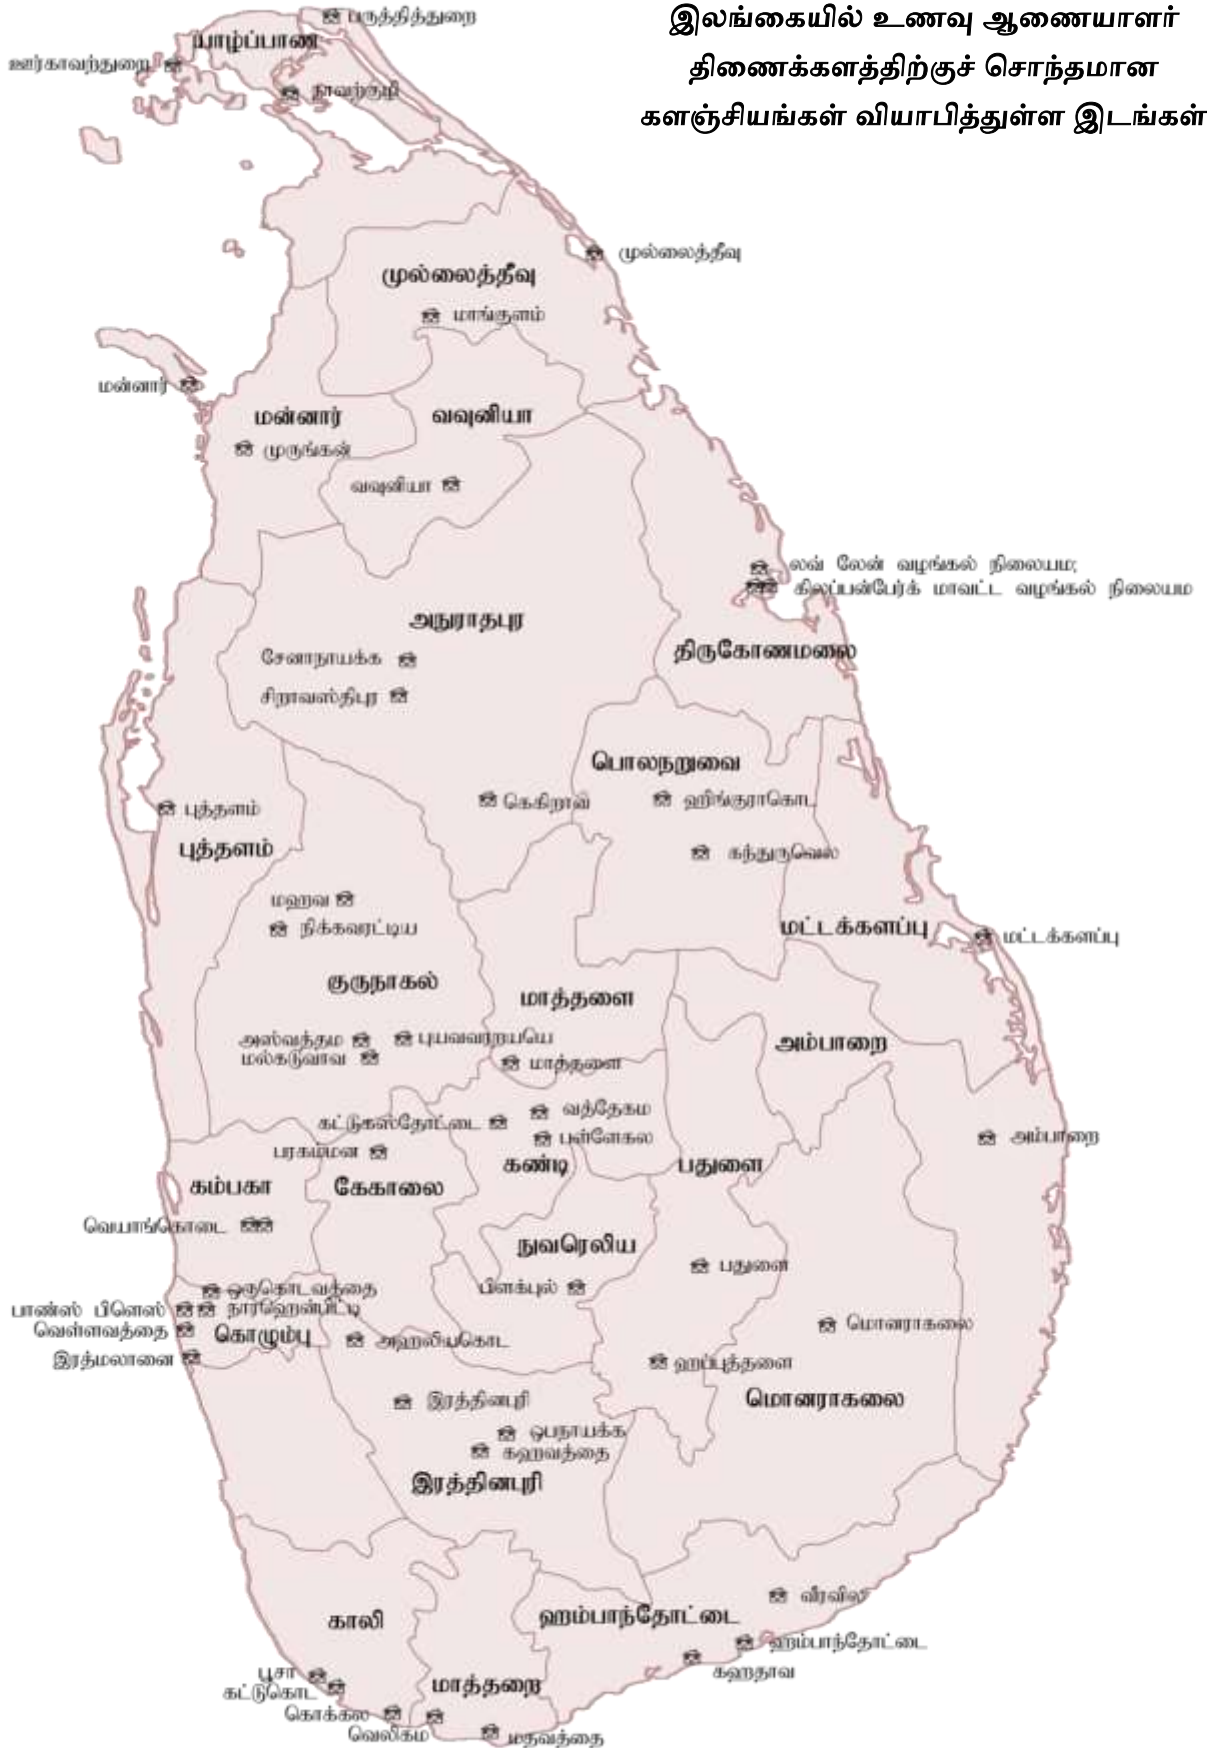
இலங்கையில் உணவு ஆணையாளர் திணைக்களத்திற்குச் சொந்தமான களஞ்சியங்கள் வியாபித்துள்ள இடங்கள்

பருத்தித்துறை
யாழ்ப்பாண
ஊர்காவற்துறை
நாவற்குழி
முல்லைத்தீவு
முல்லைத்தீவு
மாங்குளம்
மன்னார்
மன்னார்
வவுனியா
முருங்கன்
வவுனியா
லவ் லேன் வழங்கல் நிலையம;
கிலப்பன்பேர்க் மாவட்ட வழங்கல் நிலையம
அநுராதபுர
திருகோணமலை
சேனாநாயக்க
சிறாவஸ்திபுர
பொலநறுவை
புத்தளம்
கெகிறாவ
ஹிங்குராகொட
புத்தளம்
கந்துருவெல
மஹவ
நிக்கவரட்டிய
மட்டக்களப்பு
மட்டக்களப்பு
குருநாகல்
மாத்தளை
அஸ்வத்தம
புயவவரநயயெ
மல்கடுவாவ
மாத்தளை
அம்பாறை
கட்டுகஸ்தோட்டை
வத்தேகம
பள்ளேகல
அம்பாறை
பரகம்மன
கம்பகா
கேகாலை
கண்டி
பதுளை
வெயாங்கொடை
நுவரெலிய
ஒருகொடவத்தை
பிளக்பூல்
பதுளை
பாண்ஸ் பிளெஸ்
நாரஹேன்பிட்டி
வெள்ளவத்தை
கொழும்பு
அஹலியகொட
மொனராகலை
இரத்மலானை
ஹப்புத்தளை
இரத்தினபுரி
மொனராகலை
ஒபநாயக்க
கஹவத்தை
இரத்தினபுரி
வீரவில
காலி
ஹம்பாந்தோட்டை
ஹம்பாந்தோட்டை
பூசா
கஹதாவ
கட்டுகொட
மாத்தறை
கொக்கல
வெலிகம
மதவத்தை